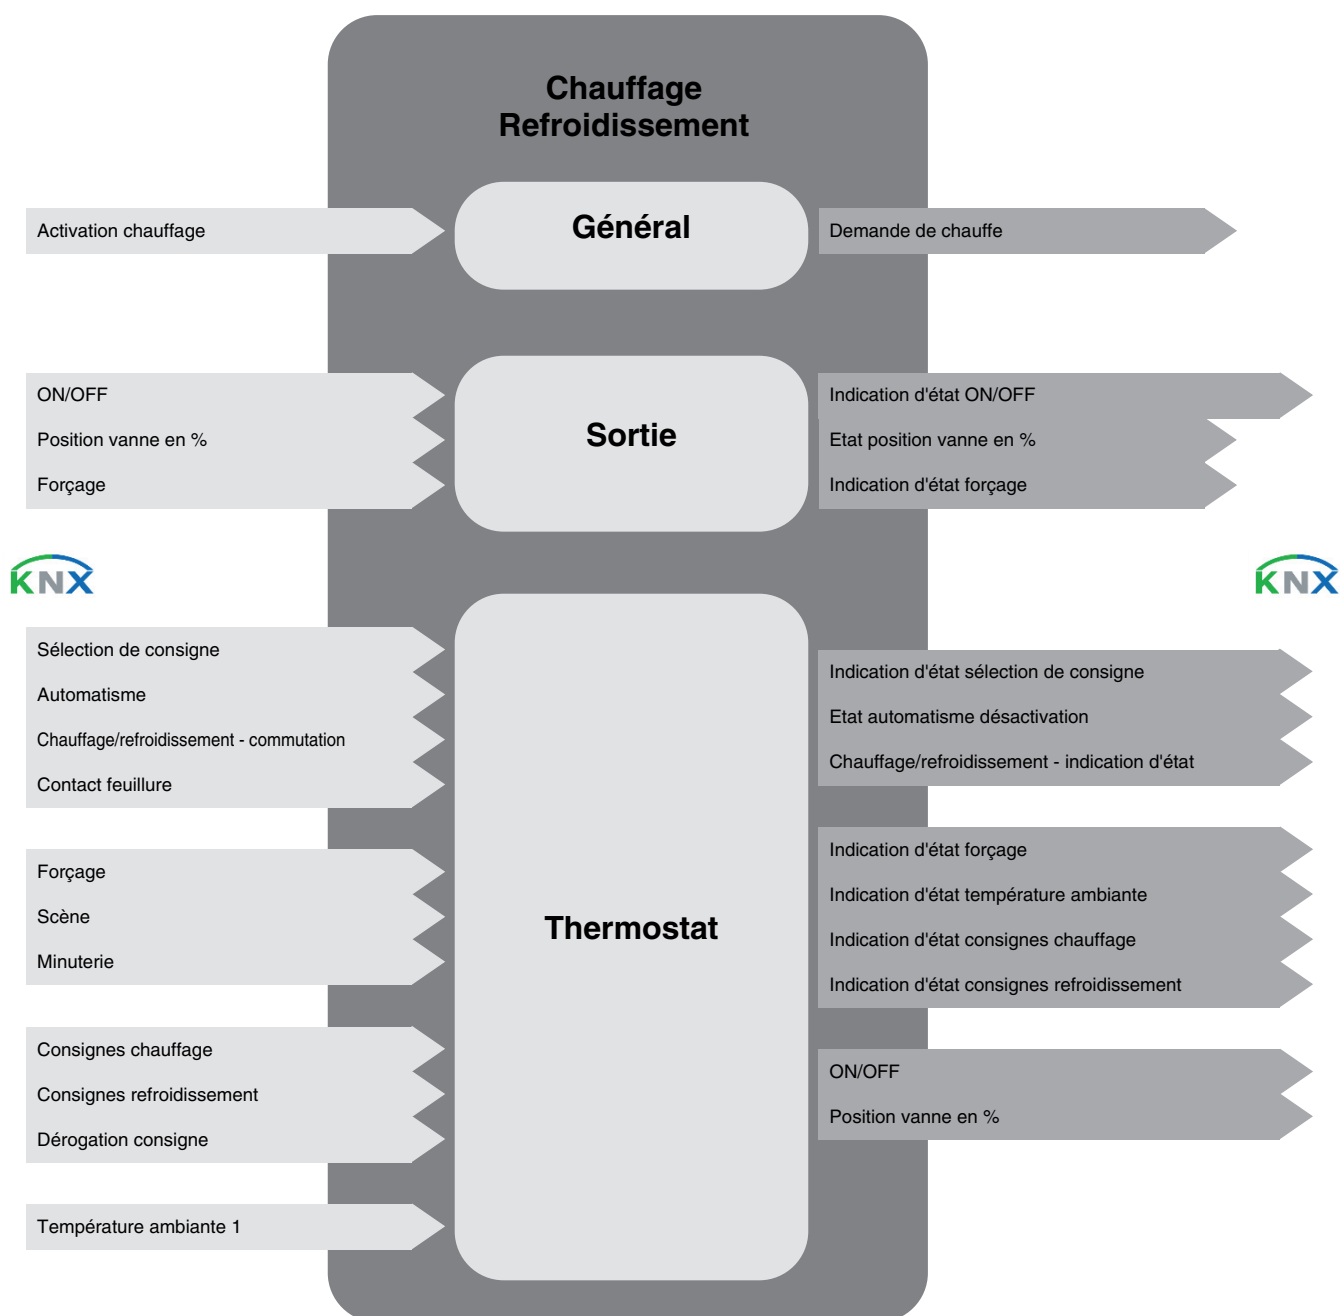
Chauffage
Refroidissement

Activation chauffage

Général

Demande de chauffe

ON/OFF
Position vanne en %
Forçage

Sortie

Indication d'état ON/OFF
Etat position vanne en %
Indication d'état forçage

KNX

KNX

Sélection de consigne
Automatisme
Chauffage/refroidissement - commutation
Contact feuillure

Forçage
Scène
Minuterie

Consignes chauffage
Consignes refroidissement
Dérogation consigne

Température ambiante 1

Thermostat

Indication d'état sélection de consigne
Etat automatisme désactivation
Chauffage/refroidissement - indication d'état

Indication d'état forçage
Indication d'état température ambiante
Indication d'état consignes chauffage
Indication d'état consignes refroidissement

ON/OFF
Position vanne en %